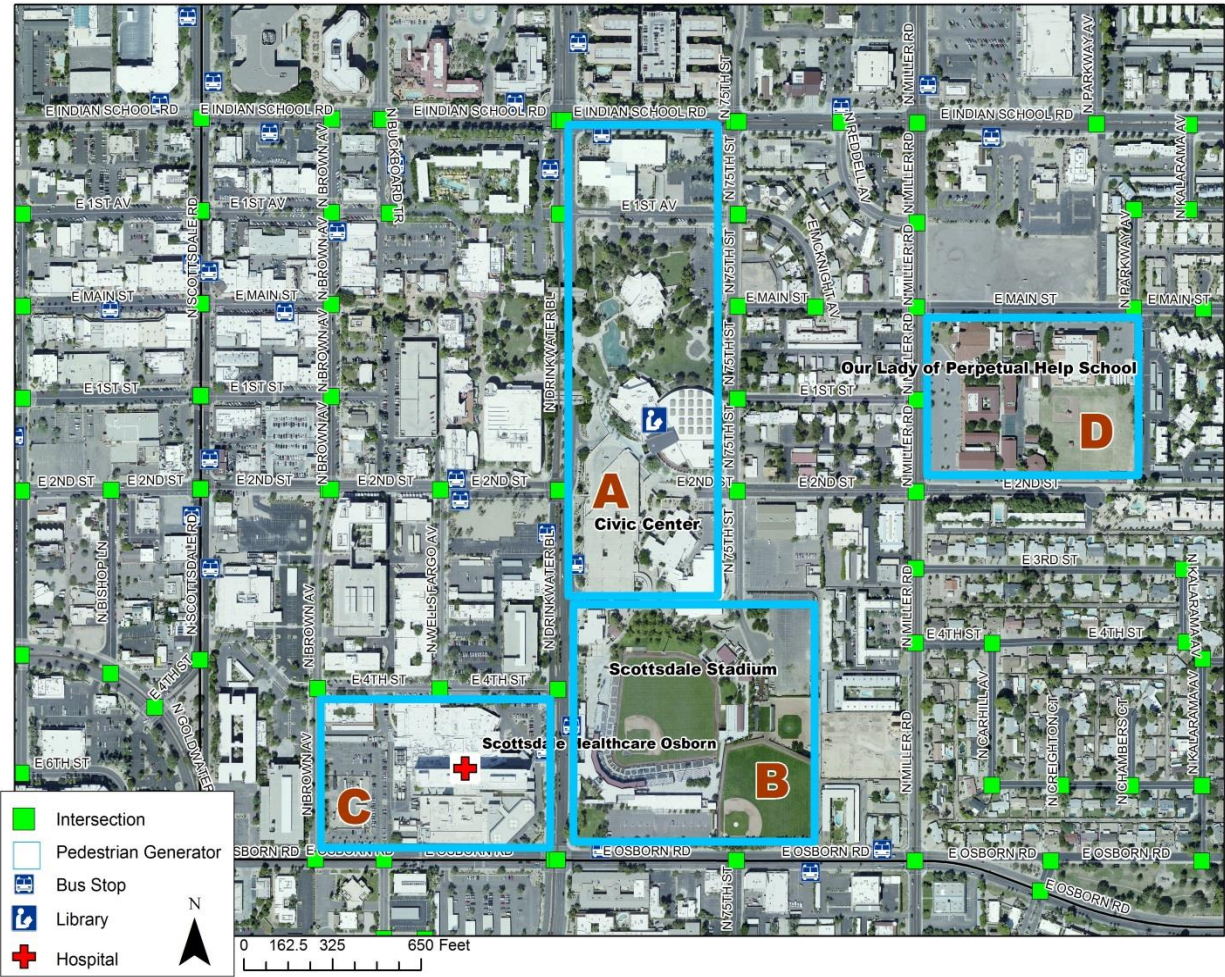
E INDIAN SCHOOL RD
E INDIAN SCHOOL RD
N BUCKBOARD TR
E INDIAN SCHOOL RD
E INDIAN SCHOOL RD
N 75TH ST
N MILLER RD
N PARKWAY AV
N REDDELL AV
E INDIAN SCHOOL RD
E 1ST AV
E 1ST AV
N BROWN AV
N SCOTTSDALE RD
E 1ST AV
E KNIGHT AV
N KALARAMA AV
N PARKWAY AV
E MAIN ST
E MAIN ST
E MAIN ST
E MAIN ST
E MAIN ST
N DRINKWATER BL
Our Lady of Perpetual Help School
E 1ST ST
E 1ST ST
E 1ST ST
D
E 2ND ST
E 2ND ST
E 2ND ST
E 2ND ST
E 2ND ST
E 2ND ST
E 2ND ST
E 2ND ST
A
Civic Center
N BISHOP LN
N WELLS FARGO AV
E 3RD ST
Scottsdale Stadium
E 4TH ST
E 4TH ST
E 4TH ST
E 4TH ST
E 4TH ST
N GOLDWATER
Scottsdale Healthcare Osborn
N CARHILL AV
N CREIGHTON CT
N CHAMBERS CT
N KALARAMA AV
E 6TH ST
C
B
SBORN RD
E OSBORN RD
E OSBORN RD
E OSBORN RD
E OSBORN RD
E OSBORN RD
E OSBORN RD
E OSBORN RD
N MILLER RD

Intersection
Pedestrian Generator
Bus Stop
Library
Hospital
N
0 162.5 325 650 Feet